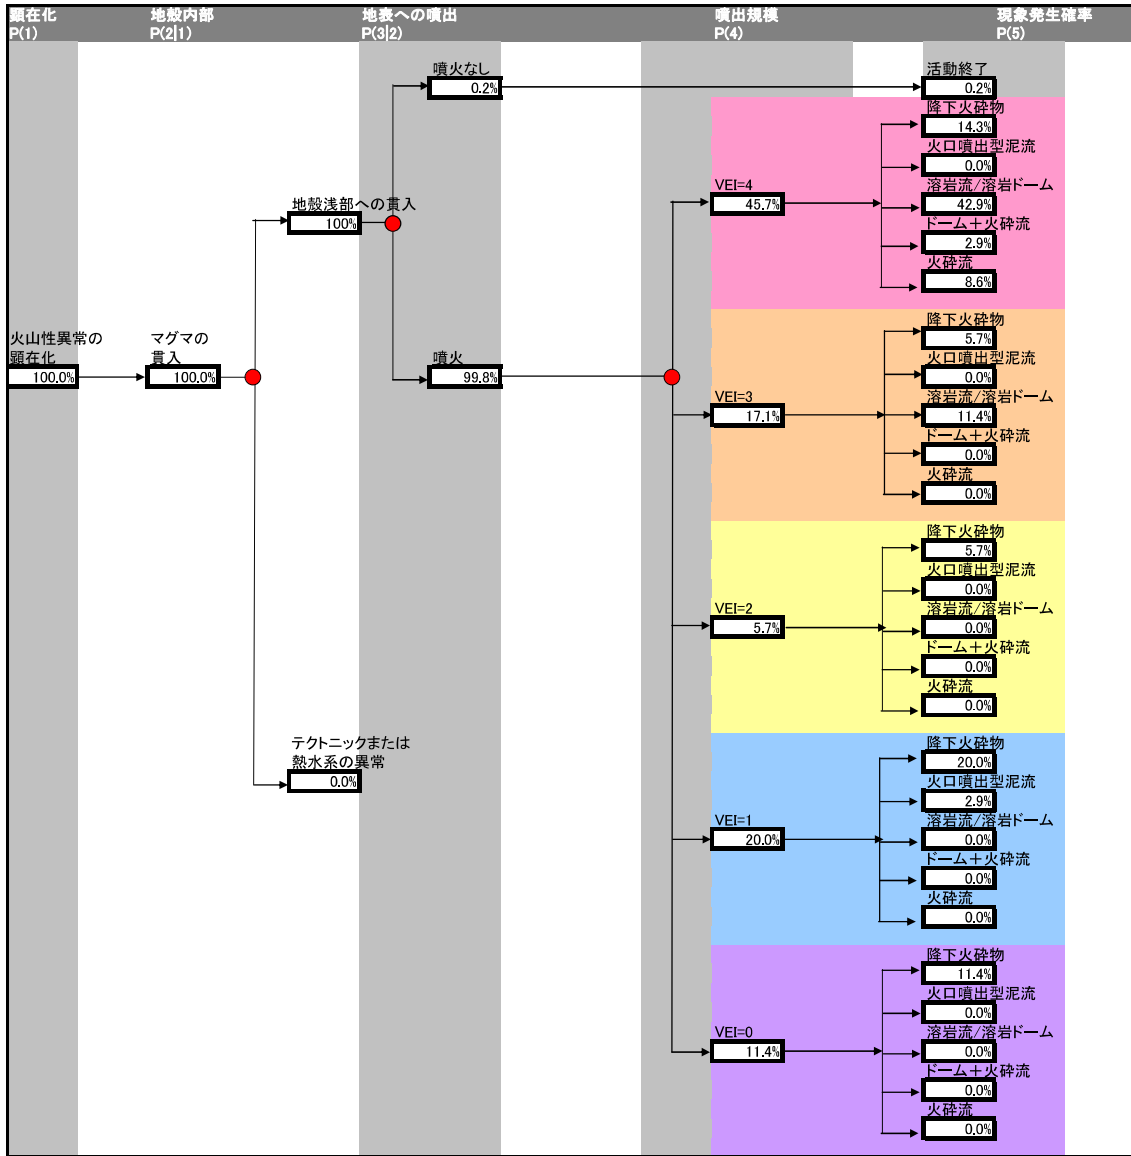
顕在化
P(1)

地殻内部
P(2|1)

地表への噴出
P(3|2)

噴出規模
P(4)

現象発生確率
P(5)

噴火なし
0.2%

活動終了
0.2%

降下火砕物
14.3%
火口噴出型泥流
0.0%
溶岩流/溶岩ドーム
42.9%
ドーム＋火砕流
2.9%
火砕流
8.6%

VEI=4
45.7%

地殻浅部への貫入
100%

火山性異常の顕在化
100.0%

マグマの貫入
100.0%

噴火
99.8%

降下火砕物
5.7%
火口噴出型泥流
0.0%
溶岩流/溶岩ドーム
11.4%
ドーム＋火砕流
0.0%
火砕流
0.0%

VEI=3
17.1%

降下火砕物
5.7%
火口噴出型泥流
0.0%
溶岩流/溶岩ドーム
0.0%
ドーム＋火砕流
0.0%
火砕流
0.0%

VEI=2
5.7%

テクトニックまたは熱水系の異常
0.0%

降下火砕物
20.0%
火口噴出型泥流
2.9%
溶岩流/溶岩ドーム
0.0%
ドーム＋火砕流
0.0%
火砕流
0.0%

VEI=1
20.0%

降下火砕物
11.4%
火口噴出型泥流
0.0%
溶岩流/溶岩ドーム
0.0%
ドーム＋火砕流
0.0%
火砕流
0.0%

VEI=0
11.4%